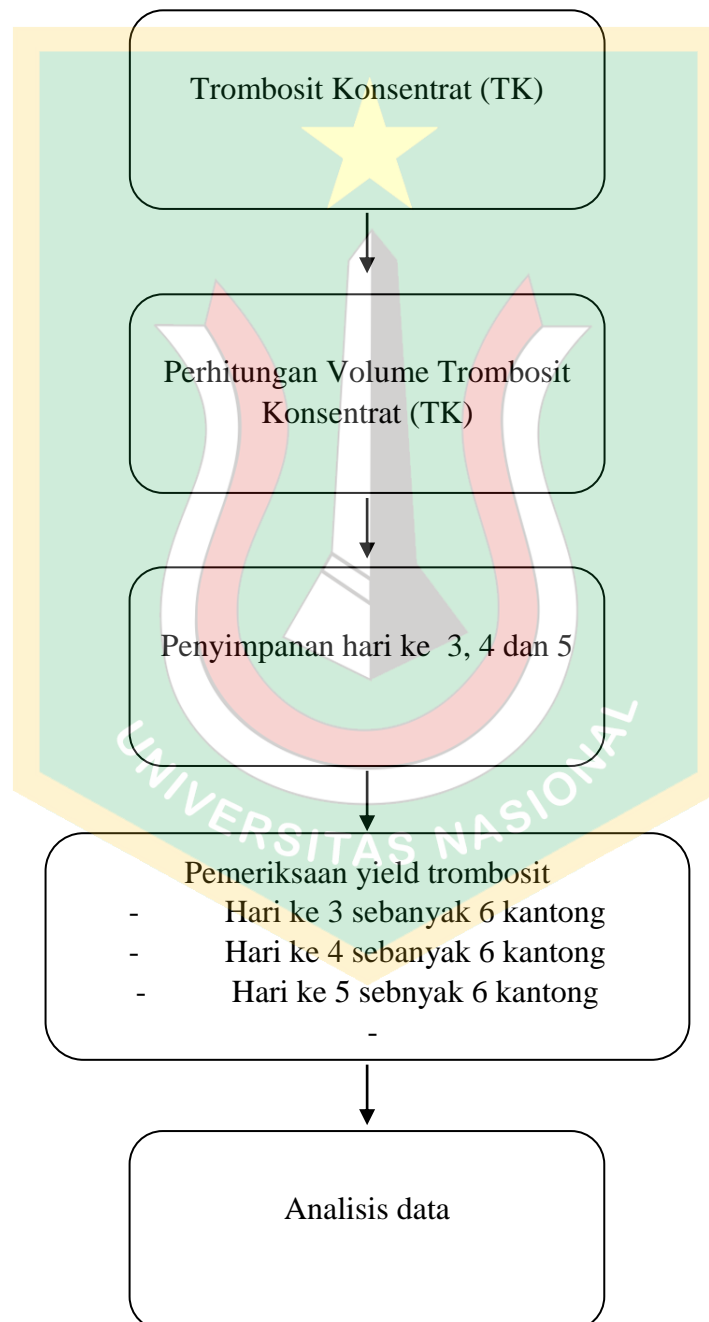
Trombosit Konsentrat (TK)

Perhitungan Volume Trombosit Konsentrat (TK)

Penyimpanan hari ke 3, 4 dan 5

Pemeriksaan yield trombosit
- Hari ke 3 sebanyak 6 kantong
- Hari ke 4 sebanyak 6 kantong
- Hari ke 5 sebnyak 6 kantong
-

Analisis data

UNIVERSITAS NASIONAL